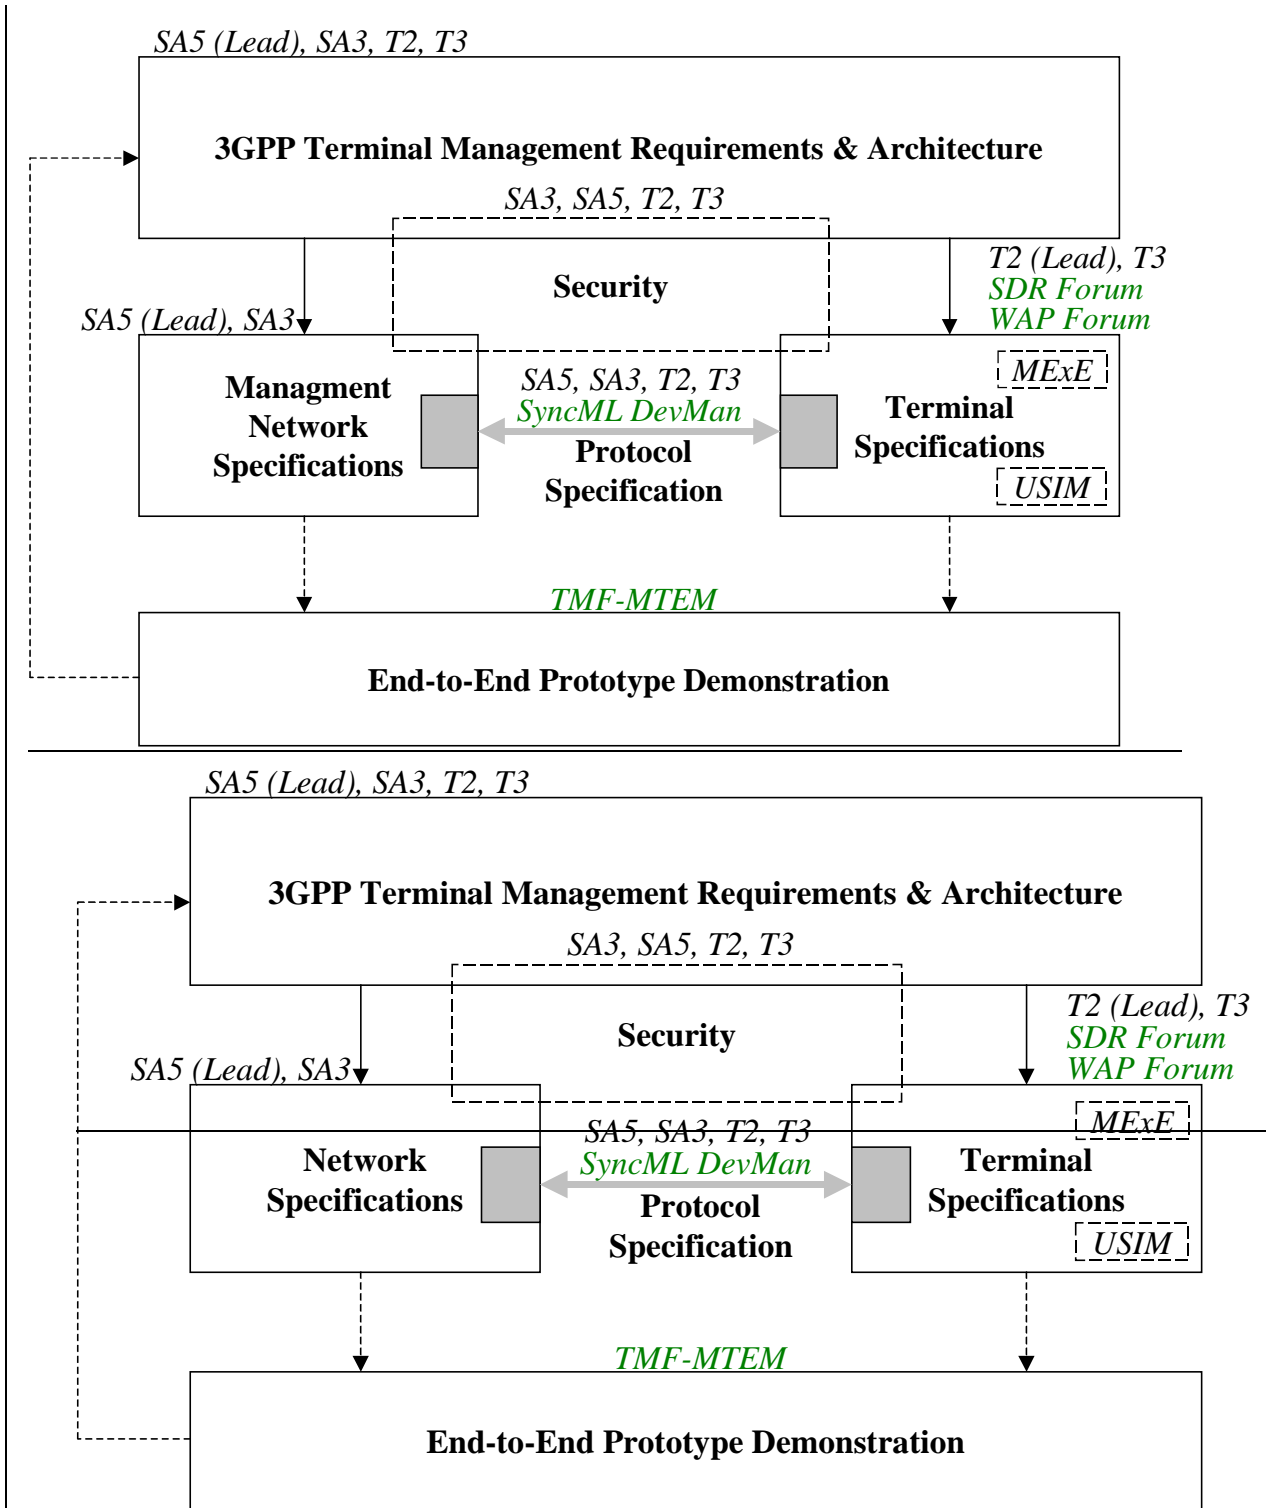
SA5 (Lead), SA3, T2, T3

3GPP Terminal Management Requirements & Architecture

SA3, SA5, T2, T3

Security

T2 (Lead), T3
SDR Forum
WAP Forum

SA5 (Lead), SA3

Managment Network Specifications

SA5, SA3, T2, T3
SyncML DevMan
Protocol Specification

MExE

Terminal Specifications

USIM

TMF-MTEM

End-to-End Prototype Demonstration

SA5 (Lead), SA3, T2, T3

3GPP Terminal Management Requirements & Architecture

SA3, SA5, T2, T3

Security

T2 (Lead), T3
SDR Forum
WAP Forum

SA5 (Lead), SA3

MExE

Network Specifications

SA5, SA3, T2, T3
SyncML DevMan
Protocol Specification

Terminal Specifications

USIM

TMF-MTEM

End-to-End Prototype Demonstration